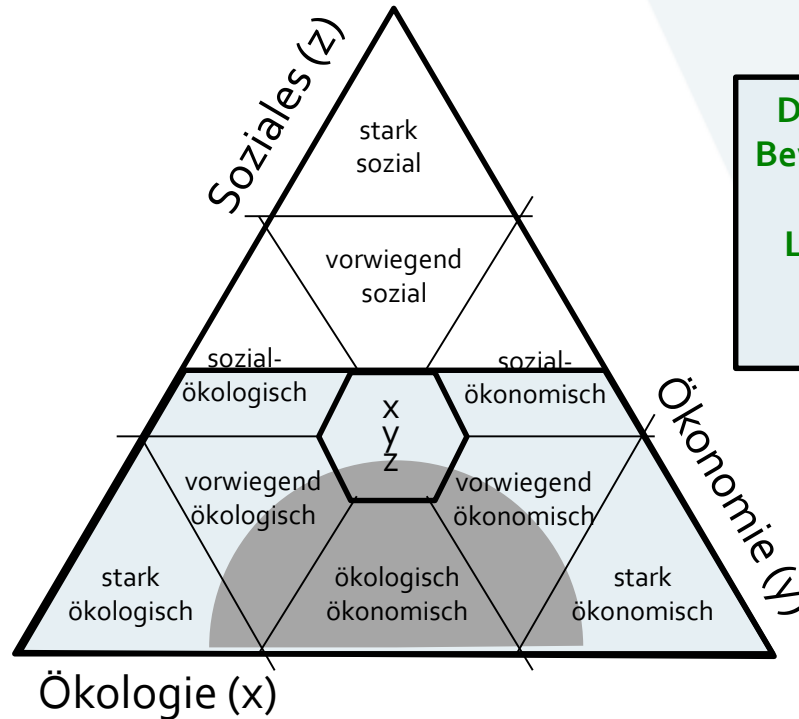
Soziales (z)

stark sozial

vorwiegend sozial

sozial-ökologisch

x y z

sozial-ökonomisch

Ökonomie (y)

vorwiegend ökologisch

vorwiegend ökonomisch

stark ökologisch

ökologisch ökonomisch

stark ökonomisch

Ökologie (x)

D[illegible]
Be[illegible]
L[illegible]